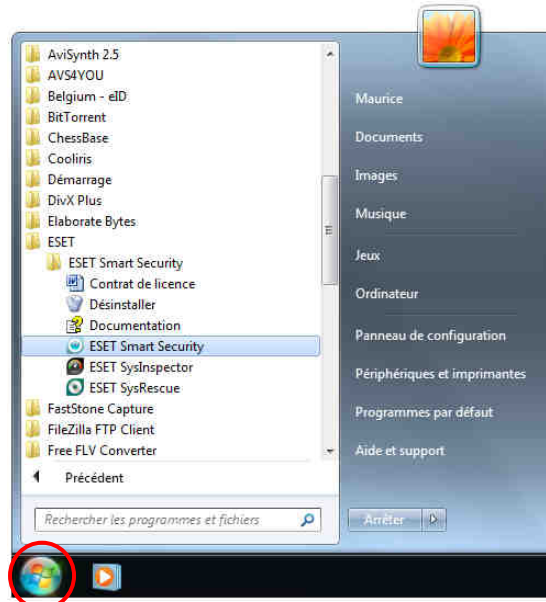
AviSynth 2.5
AVS4YOU
Belgium - eID
BitTorrent
ChessBase
Cooliris
Démarrage
DivX Plus
Elaborate Bytes
ESET
ESET Smart Security
Contrat de licence
Désinstaller
Documentation
ESET Smart Security
ESET SysInspector
ESET SysRescue
FastStone Capture
FileZilla FTP Client
Free FLV Converter

Précédent

Rechercher les programmes et fichiers

Maurice
Documents
Images
Musique
Jeux
Ordinateur
Panneau de configuration
Périphériques et imprimantes
Programmes par défaut
Aide et support

Arrêter